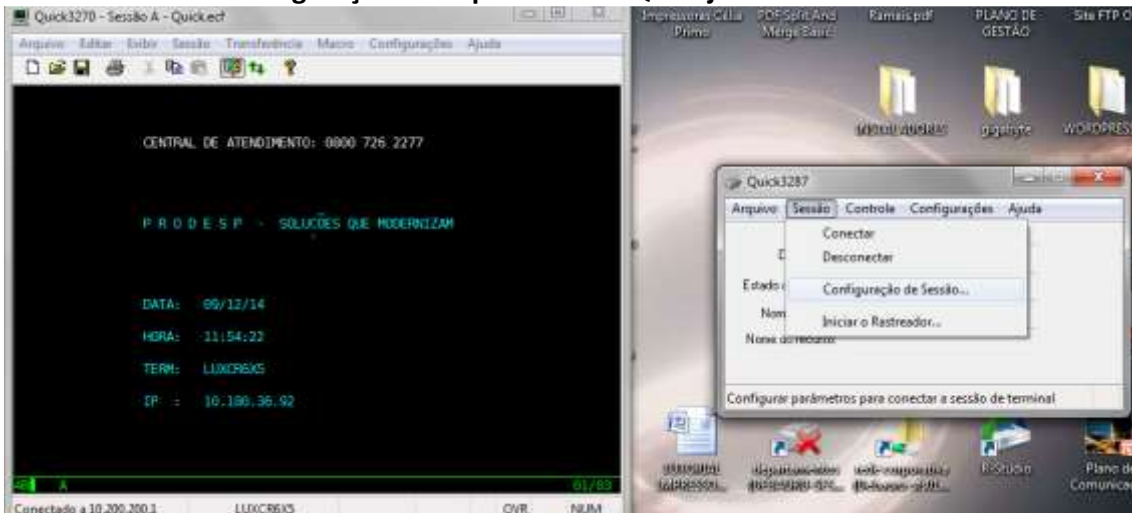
Quick3270 - Sessão A - Quick.ecf

Arquivo Editar Exibir Sessão Transferência Macro Configurações Ajuda

CENTRAL DE ATENDIMENTO: 0800 726 2277

P R O D E S P - SOLUCÕES QUE MODERNIZAM

DATA: 09/12/14

HORA: 11:54:22

TERM: LUXCR6X5

IP : 10.100.36.92

4B A

01/03

Conectado a 10.200.200.1

LUXCR6X5

OVR

NUM

Impressoras Célia Primo

PDF Split And Merge Basic

Ramais.pdf

PLANO DE GESTÃO

Site FTP O

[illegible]

gigatrye

WORDPRES

Quick3287

Arquivo Sessão Controle Configurações Ajuda

Conectar

Desconectar

Estado

Configuração de Sessão...

Nom

Iniciar o Rastreador...

Nome do recurso

Configurar parâmetros para conectar a sessão de terminal

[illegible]

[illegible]

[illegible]

R-Studio

Plano de Comunicac